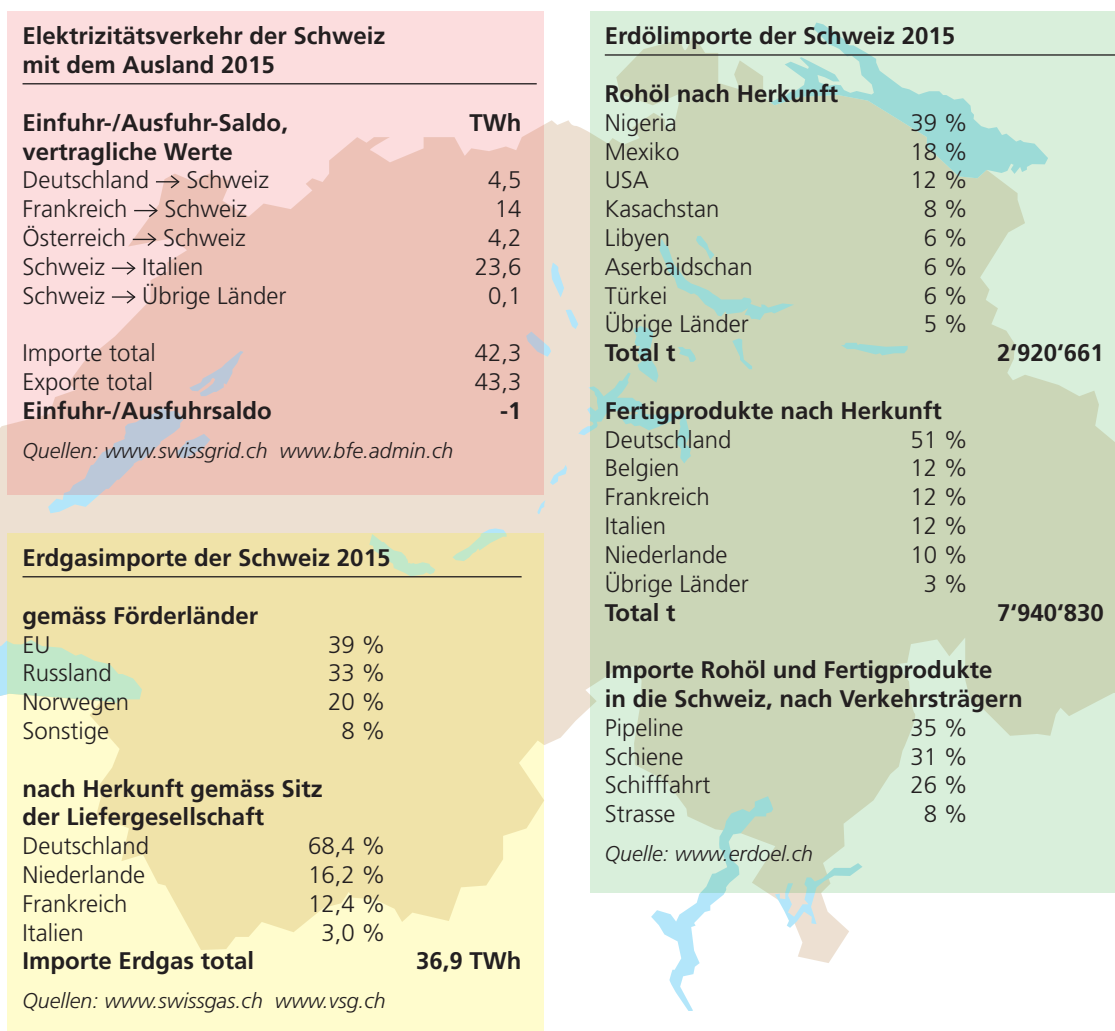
**Elektrizitätsverkehr der Schweiz mit dem Ausland 2015**

| Einfuhr-/Ausfuhr-Saldo, vertragliche Werte | TWh |
|---|---|
| Deutschland → Schweiz | 4,5 |
| Frankreich → Schweiz | 14 |
| Österreich → Schweiz | 4,2 |
| Schweiz → Italien | 23,6 |
| Schweiz → Übrige Länder | 0,1 |
| Importe total | 42,3 |
| Exporte total | 43,3 |
| **Einfuhr-/Ausfuhrsaldo** | **-1** |

*Quellen: www.swissgrid.ch www.bfe.admin.ch*

**Erdgasimporte der Schweiz 2015**

**gemäss Förderländer**

| | |
|---|---|
| EU | 39 % |
| Russland | 33 % |
| Norwegen | 20 % |
| Sonstige | 8 % |

**nach Herkunft gemäss Sitz der Liefergesellschaft**

| | |
|---|---|
| Deutschland | 68,4 % |
| Niederlande | 16,2 % |
| Frankreich | 12,4 % |
| Italien | 3,0 % |
| **Importe Erdgas total** | **36,9 TWh** |

*Quellen: www.swissgas.ch www.vsg.ch*

**Erdölimporte der Schweiz 2015**

**Rohöl nach Herkunft**

| | | |
|---|---|---|
| Nigeria | 39 % | |
| Mexiko | 18 % | |
| USA | 12 % | |
| Kasachstan | 8 % | |
| Libyen | 6 % | |
| Aserbaidschan | 6 % | |
| Türkei | 6 % | |
| Übrige Länder | 5 % | |
| **Total t** | | **2‘920‘661** |

**Fertigprodukte nach Herkunft**

| | | |
|---|---|---|
| Deutschland | 51 % | |
| Belgien | 12 % | |
| Frankreich | 12 % | |
| Italien | 12 % | |
| Niederlande | 10 % | |
| Übrige Länder | 3 % | |
| **Total t** | | **7‘940‘830** |

**Importe Rohöl und Fertigprodukte in die Schweiz, nach Verkehrsträgern**

| | |
|---|---|
| Pipeline | 35 % |
| Schiene | 31 % |
| Schifffahrt | 26 % |
| Strasse | 8 % |

*Quelle: www.erdoel.ch*